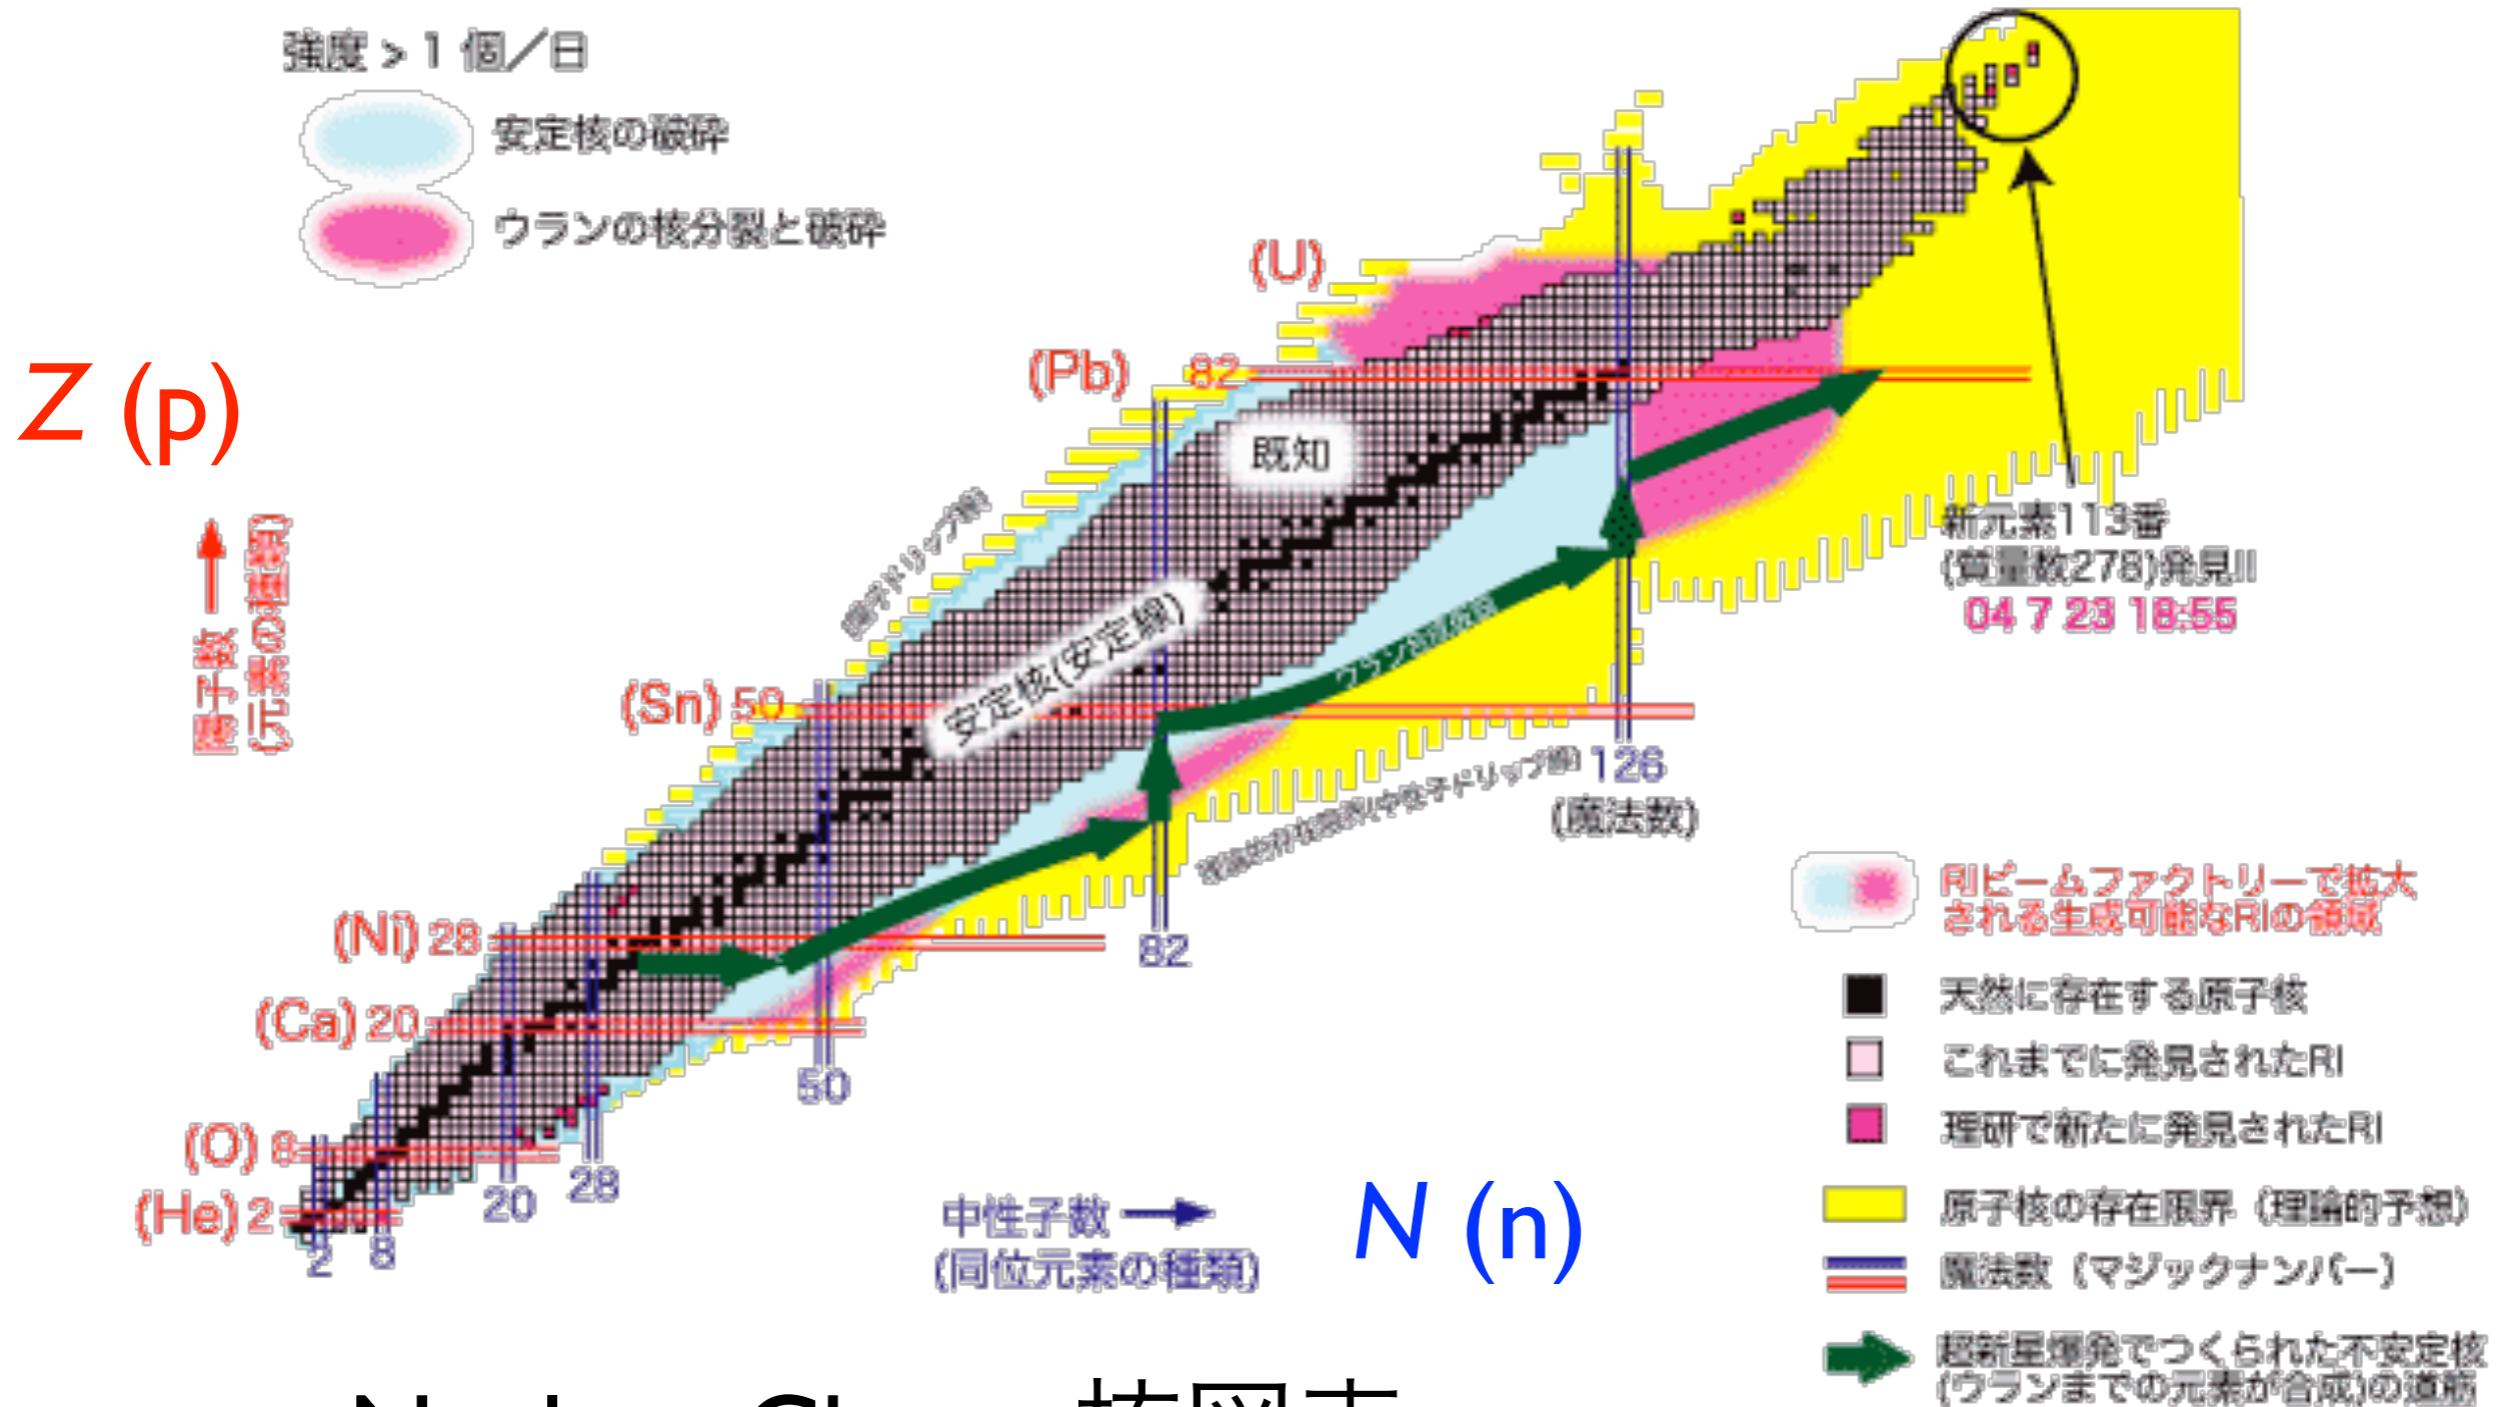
強度 > 1 個/日

安定核の破砕

ウランの核分裂と破砕

Z (p)

陽子数 (元素の種類)

(U)

(Pb) 82

既知

陽子ドリップ線

安定核(安定線)

ウラン生成路

(Sn) 50

(Ni) 28

(Ca) 20

(O) 8

(He) 2

2 8 20 28 50 82 126

(魔法数)

中性子ドリップ線

中性子数 → (同位元素の種類)

N (n)

新元素113番 (質量数278)発見!! 04 7 23 18:55

RIビームファクトリーで拡大される生成可能なRIの領域

天然に存在する原子核

これまでに発見されたRI

理研で新たに発見されたRI

原子核の存在限界 (理論的予想)

魔法数 (マジックナンバー)

超新星爆発でつくられた不安定核 (ウランまでの元素が合成)の道筋

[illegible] 核図表